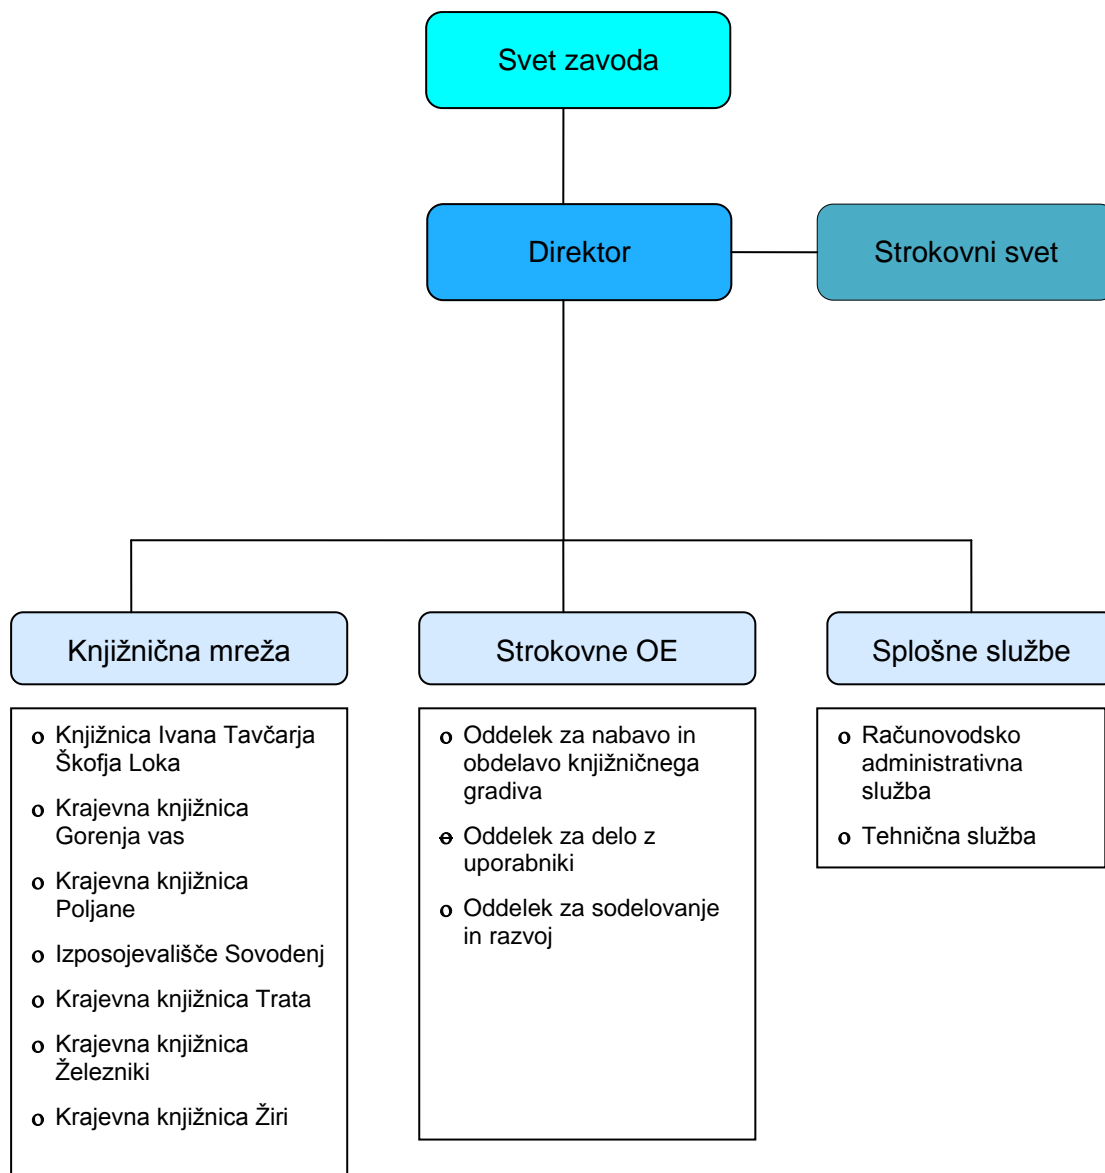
Svet zavoda

Direktor

Strokovni svet

Knjižnična mreža

Strokovne OE

Splošne službe

- Knjižnica Ivana Tavčarja Škofja Loka
- Krajevna knjižnica Gorenja vas
- Krajevna knjižnica Poljane
- Izposojevališče Sovodenj
- Krajevna knjižnica Trata
- Krajevna knjižnica Železniki
- Krajevna knjižnica Žiri

- Oddelek za nabavo in obdelavo knjižničnega gradiva
- Oddelek za delo z uporabniki
- Oddelek za sodelovanje in razvoj

- Računovodsko administrativna služba
- Tehnična služba